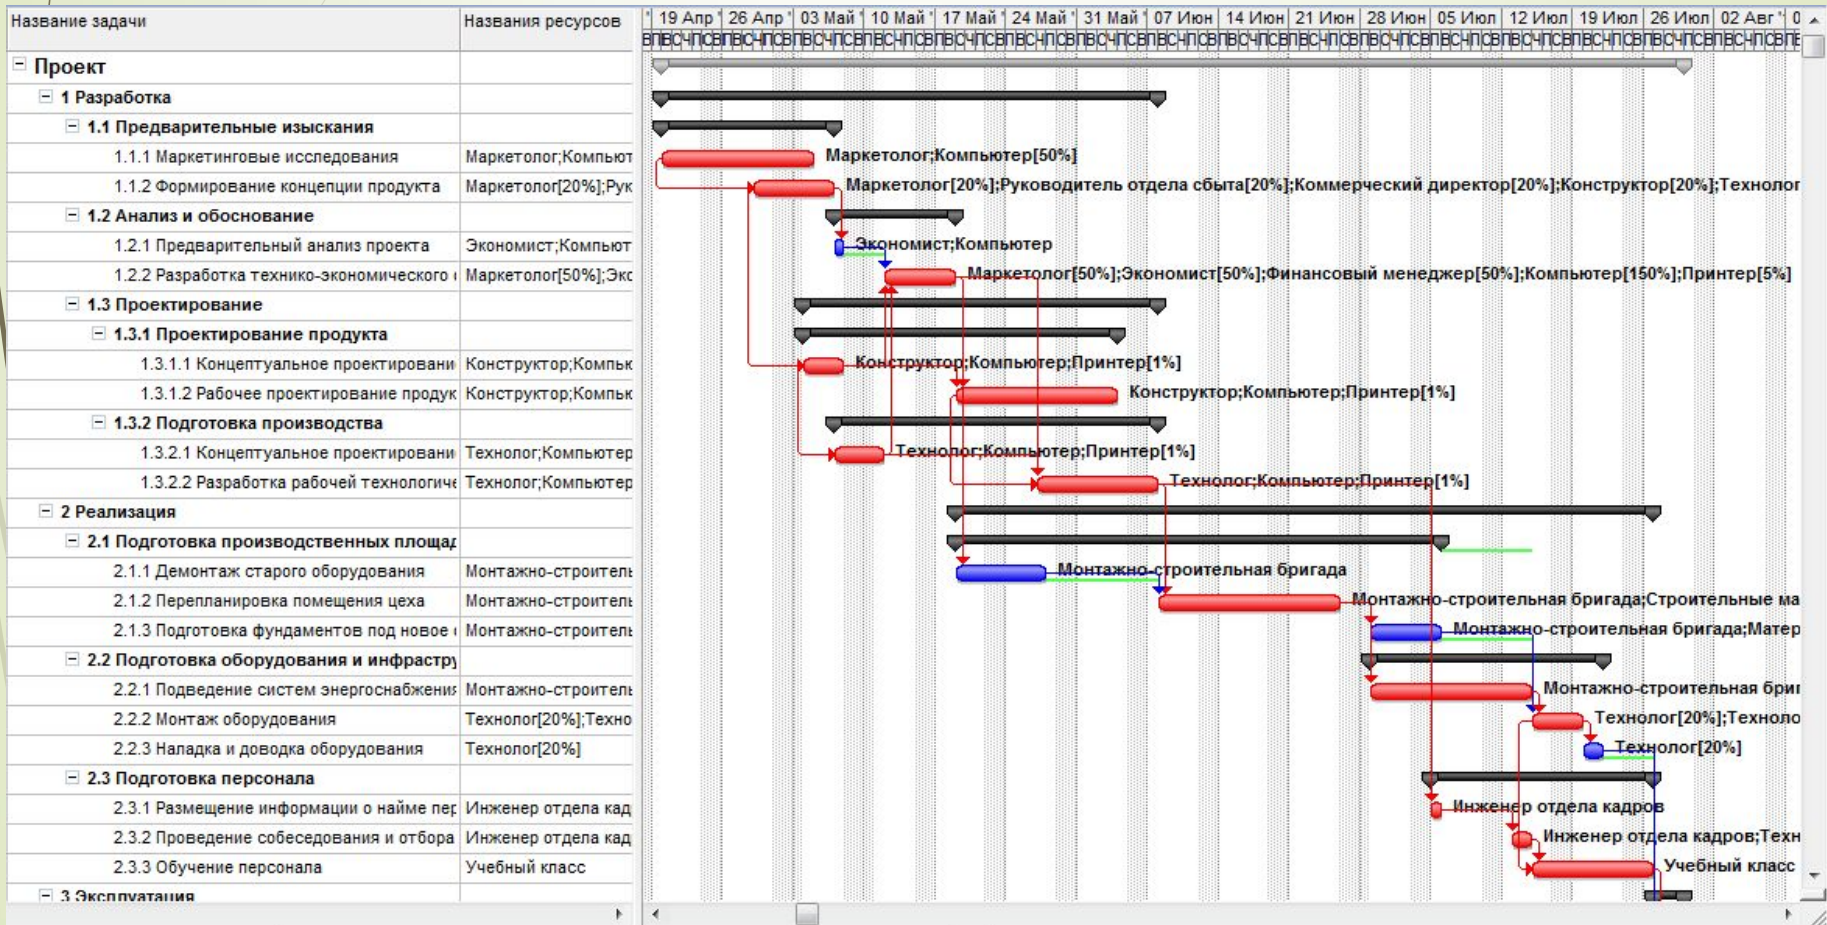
| Название задачи | Названия ресурсов |
|---|---|
| Проект | |
| 1 Разработка | |
| 1.1 Предварительные изыскания | |
| 1.1.1 Маркетинговые исследования | Маркетолог;Компьют |
| 1.1.2 Формирование концепции продукта | Маркетолог[20%];Рук |
| 1.2 Анализ и обоснование | |
| 1.2.1 Предварительный анализ проекта | Экономист;Компьют |
| 1.2.2 Разработка технико-экономического | Маркетолог[50%];Экс |
| 1.3 Проектирование | |
| 1.3.1 Проектирование продукта | |
| 1.3.1.1 Концептуальное проектировани | Конструктор;Компьк |
| 1.3.1.2 Рабочее проектирование продук | Конструктор;Компьк |
| 1.3.2 Подготовка производства | |
| 1.3.2.1 Концептуальное проектировани | Технолог;Компьютер |
| 1.3.2.2 Разработка рабочей технологиче | Технолог;Компьютер |
| 2 Реализация | |
| 2.1 Подготовка производственных площа, | |
| 2.1.1 Демонтаж старого оборудования | Монтажно-строитель |
| 2.1.2 Перепланировка помещения цеха | Монтажно-строитель |
| 2.1.3 Подготовка фундаментов под новое | Монтажно-строитель |
| 2.2 Подготовка оборудования и инфрастру | |
| 2.2.1 Подведение систем энергоснабжени | Монтажно-строитель |
| 2.2.2 Монтаж оборудования | Технолог[20%];Техно |
| 2.2.3 Наладка и доводка оборудования | Технолог[20%] |
| 2.3 Подготовка персонала | |
| 2.3.1 Размещение информации о найме пер | Инженер отдела кад |
| 2.3.2 Проведение собеседования и отбора | Инженер отдела кад |
| 2.3.3 Обучение персонала | Учебный класс |
| 3 Эксплуатация | |

19 Апр | 26 Апр | 03 Май | 10 Май | 17 Май | 24 Май | 31 Май | 07 Июн | 14 Июн | 21 Июн | 28 Июн | 05 Июл | 12 Июл | 19 Июл | 26 Июл | 02 Авг | 0

ВПВСЧПСВПВСЧПСВПВСЧПСВПВСЧПСВПВСЧПСВПВСЧПСВПВСЧПСВПВСЧПСВПВСЧПСВПВСЧПСВПВСЧПСВПВСЧПСВПВСЧПСВПВСЧПСВПВСЧПСВПВСЧПСВП

Маркетолог;Компьютер[50%]
Маркетолог[20%];Руководитель отдела сбыта[20%];Коммерческий директор[20%];Конструктор[20%];Технолог
Экономист;Компьютер
Маркетолог[50%];Экономист[50%];Финансовый менеджер[50%];Компьютер[150%];Принтер[5%]
Конструктор;Компьютер;Принтер[1%]
Конструктор;Компьютер;Принтер[1%]
Технолог;Компьютер;Принтер[1%]
Технолог;Компьютер;Принтер[1%]
Монтажно-строительная бригада
Монтажно-строительная бригада;Строительные ма
Монтажно-строительная бригада;Матер
Монтажно-строительная бриг
Технолог[20%];Техноло
Технолог[20%]
Инженер отдела кадров
Инженер отдела кадров;Техн
Учебный класс